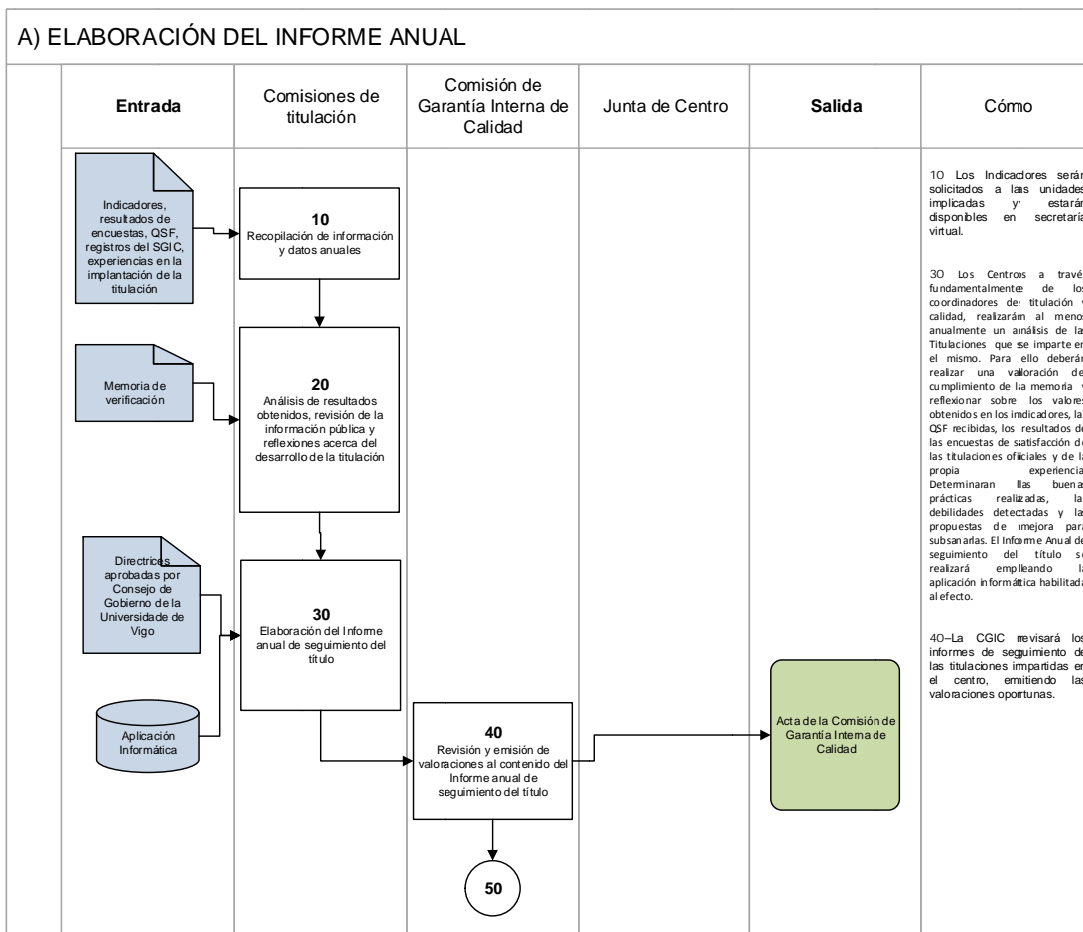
A) ELABORACIÓN DEL INFORME ANUAL

| Entrada | Comisiones de titulación | Comisión de Garantía Interna de Calidad | Junta de Centro | Salida | Cómo |
|---|---|---|---|---|---|

Indicadores, resultados de encuestas, QSF, registros del SGIC, experiencias en la implantación de la titulación

10
Recopilación de información y datos anuales

Memoria de verificación

20
Análisis de resultados obtenidos, revisión de la información pública y reflexiones acerca del desarrollo de la titulación

Directrices aprobadas por Consejo de Gobierno de la Universidade de Vigo

30
Elaboración del Informe anual de seguimiento del título

Aplicación Informática

40
Revisión y emisión de valoraciones al contenido del Informe anual de seguimiento del título

50

Acta de la Comisión de Garantía Interna de Calidad

10 Los Indicadores serán solicitados a las unidades implicadas y estarán disponibles en secretaría virtual.

30 Los Centros a travé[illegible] fundamentalmente de los coordinadores de titulación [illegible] calidad, realizarán al menos anualmente un análisis de la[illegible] Titulaciones que se imparte en el mismo. Para ello deberán realizar una valoración de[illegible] cumplimiento de la memoria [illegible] reflexionar sobre los valores obtenidos en los indicadores, la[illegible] QSF recibidas, los resultados de las encuestas de satisfacción de las titulaciones oficiales y de la propia experiencia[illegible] Determinaran las buena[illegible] prácticas realizadas, la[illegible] debilidades detectadas y la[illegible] propuestas de mejora para subsanarlas. El Informe Anual de seguimiento del título s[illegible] realizará empleando la aplicación informática habilitada al efecto.

40–La CGIC revisará los informes de seguimiento de las titulaciones impartidas en el centro, emitiendo las valoraciones oportunas.